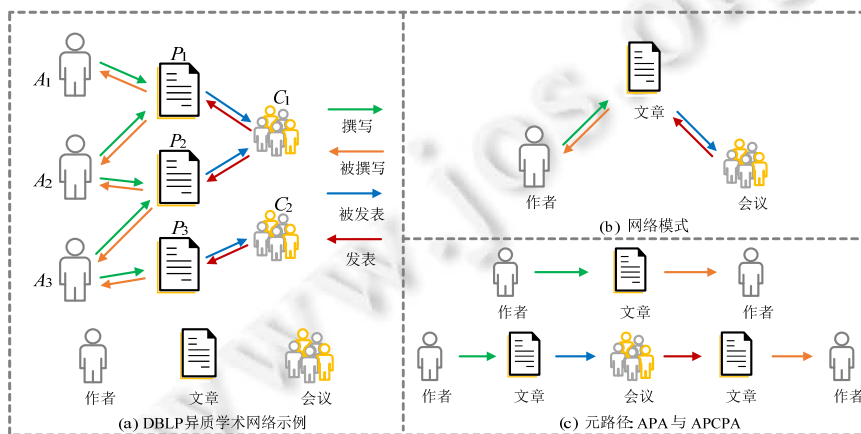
$A_1$
$P_1$
$C_1$
$A_2$
$P_2$
$A_3$
$P_3$
$C_2$
撰写
被撰写
被发表
发表
作者
文章
会议
(a) DBLP异质学术网络示例

文章
作者
会议
(b) 网络模式

作者
文章
作者
作者
文章
会议
文章
作者
(c) 元路径 APA 与 APCPA